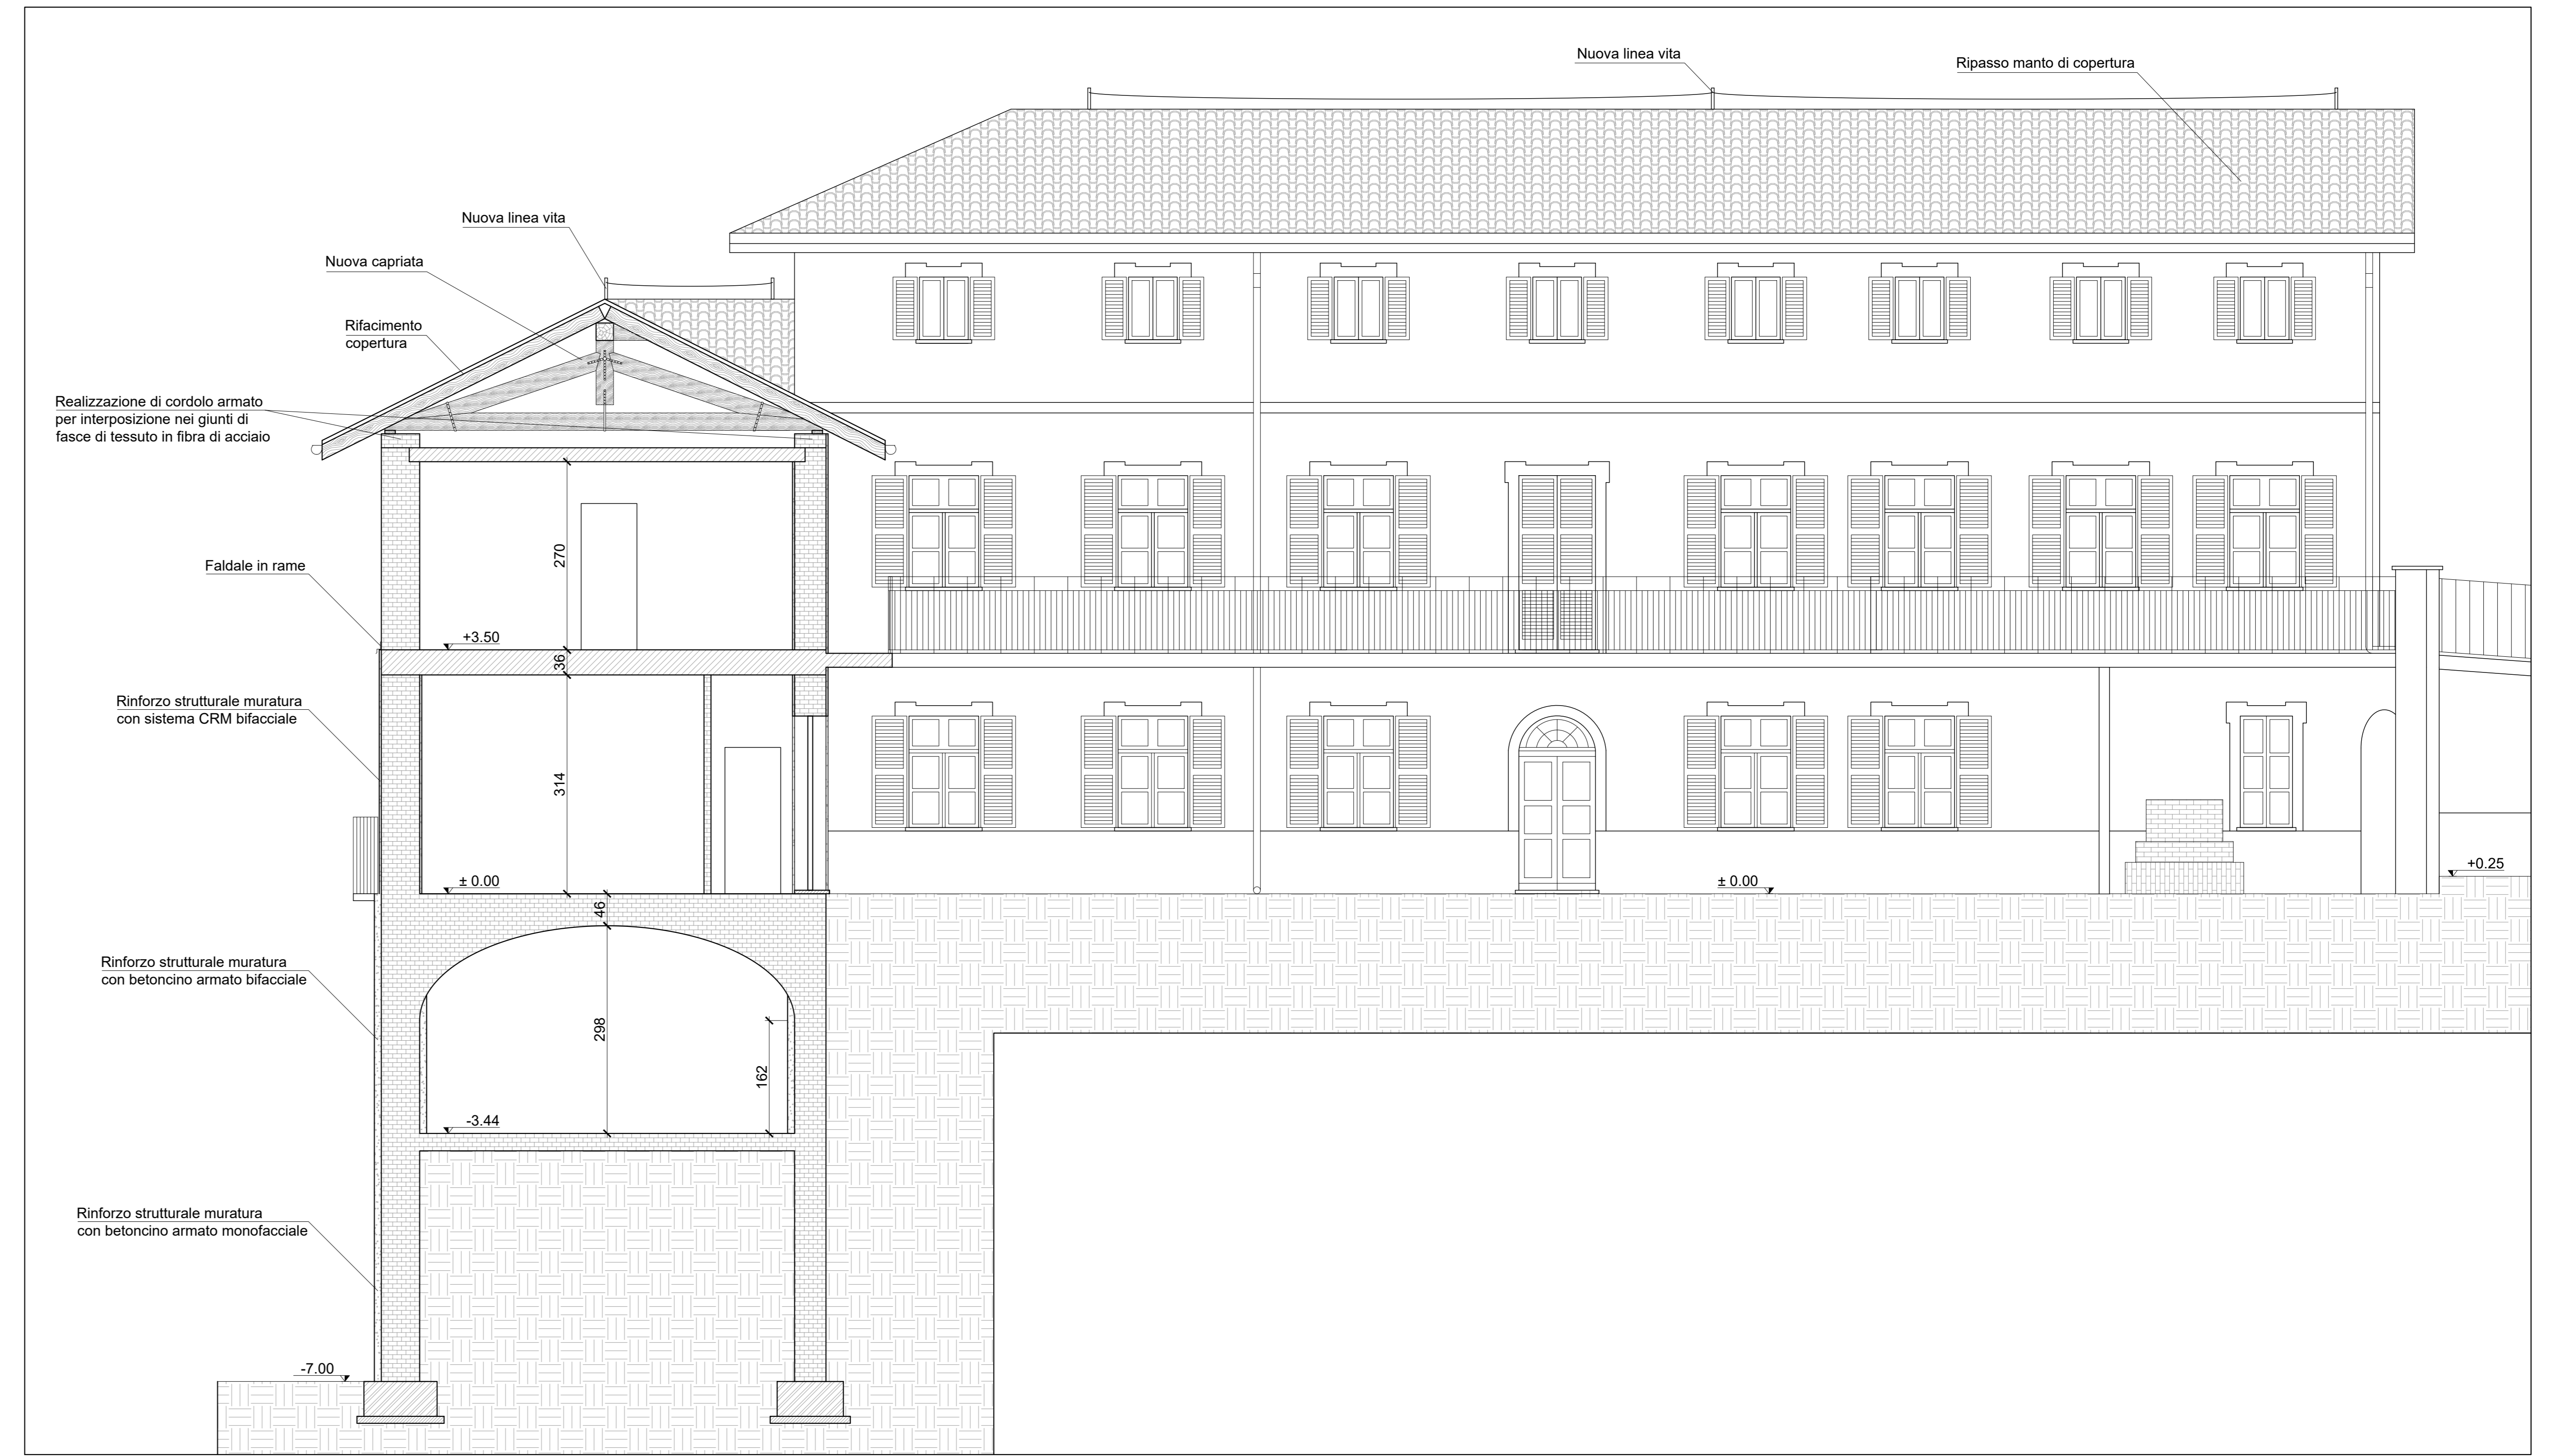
Nuova linea vita

Ripasso manto di copertura

Nuova linea vita

Nuova capriata

Rifacimento copertura

Realizzazione di cordolo armato per interposizione nei giunti di fasce di tessuto in fibra di acciaio

270

Faldale in rame

+3.50

36

Rinforzo strutturale muratura con sistema CRM bifacciale

314

± 0.00

46

± 0.00

+0.25

Rinforzo strutturale muratura con betoncino armato bifacciale

298

162

-3.44

Rinforzo strutturale muratura con betoncino armato monofacciale

-7.00